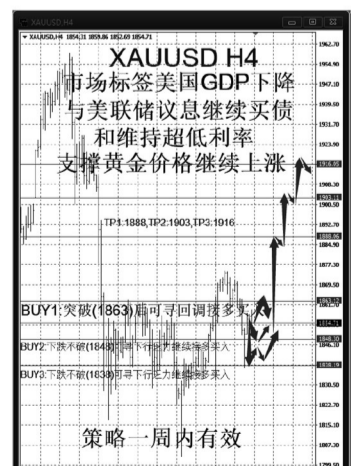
XAUUSD,H4
XAUUSD,H4 1854.31 1859.06 1852.69 1854.71

XAUUSD H4
市场标签美国GDP下降
与美联储议息继续买债
和维持超低利率
支撑黄金价格继续上涨

TP1:1888,TP2:1903,TP3:1916

BUY1:突破(1863)后可寻回调接多买入
BUY2:下跌不破(1848)可寻下行企稳继续接多买入
BUY3:下跌不破(1838)可寻下行企稳继续接多买入

策略一周内有效

1962.70
1954.90
1947.10
1939.60
1931.70
1923.90
1916.05
1908.30
1903.71
1900.50
1888.88
1884.90
1877.30
1869.50
1863.72
1861.80
1854.71
1848.40
1846.20
1838.40
1838.18
1830.50
1822.70
1815.10
1807.20
1799.50